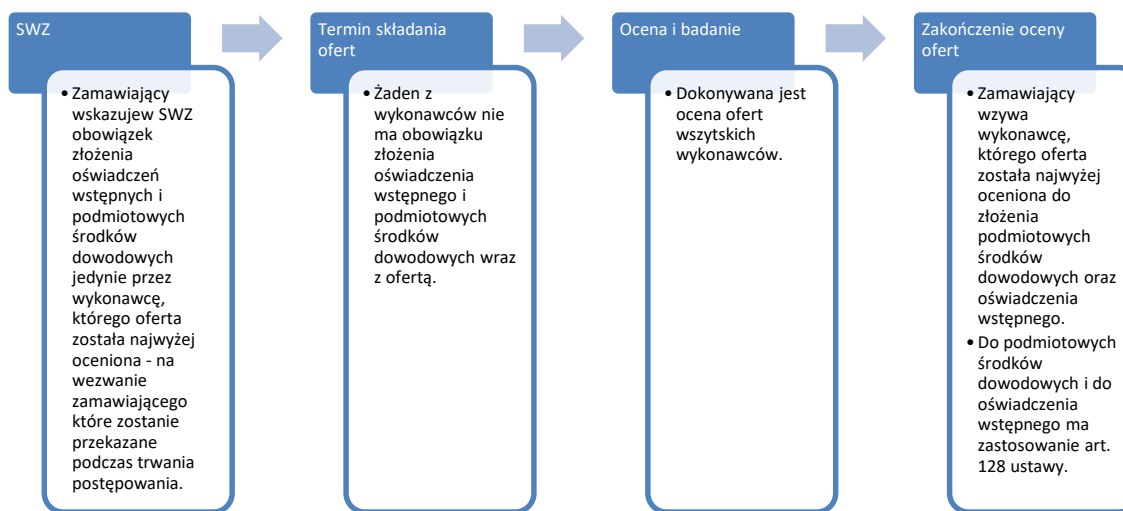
SWZ

• Zamawiający wskazujew SWZ obowiązek złożenia oświadczeń wstępnych i podmiotowych środków dowodowych jedynie przez wykonawcę, którego oferta została najwyżej oceniona - na wezwanie zamawiającego które zostanie przekazane podczas trwania postępowania.

Termin składania ofert

• Żaden z wykonawców nie ma obowiązku złożenia oświadczenia wstępnego i podmiotowych środków dowodowych wraz z ofertą.

Ocena i badanie

• Dokonywana jest ocena ofert wszytskich wykonawców.

Zakończenie oceny ofert

• Zamawiający wzywa wykonawcę, którego oferta została najwyżej oceniona do złożenia podmiotowych środków dowodowych oraz oświadczenia wstępnego.
• Do podmiotowych środków dowodowych i do oświadczenia wstępnego ma zastosowanie art. 128 ustawy.